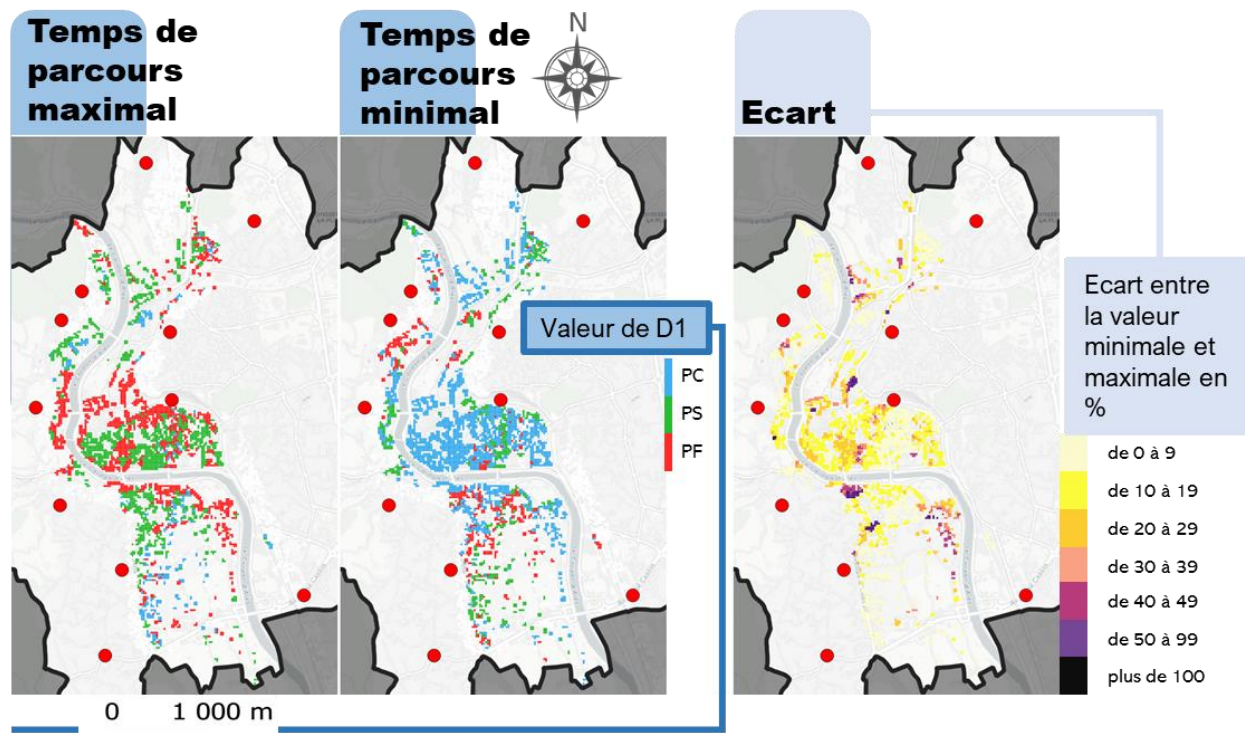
Temps de parcours maximal

Temps de parcours minimal

N

Ecart

Valeur de D1

PC
PS
PF

Ecart entre la valeur minimale et maximale en %

de 0 à 9
de 10 à 19
de 20 à 29
de 30 à 39
de 40 à 49
de 50 à 99
plus de 100

0 1 000 m